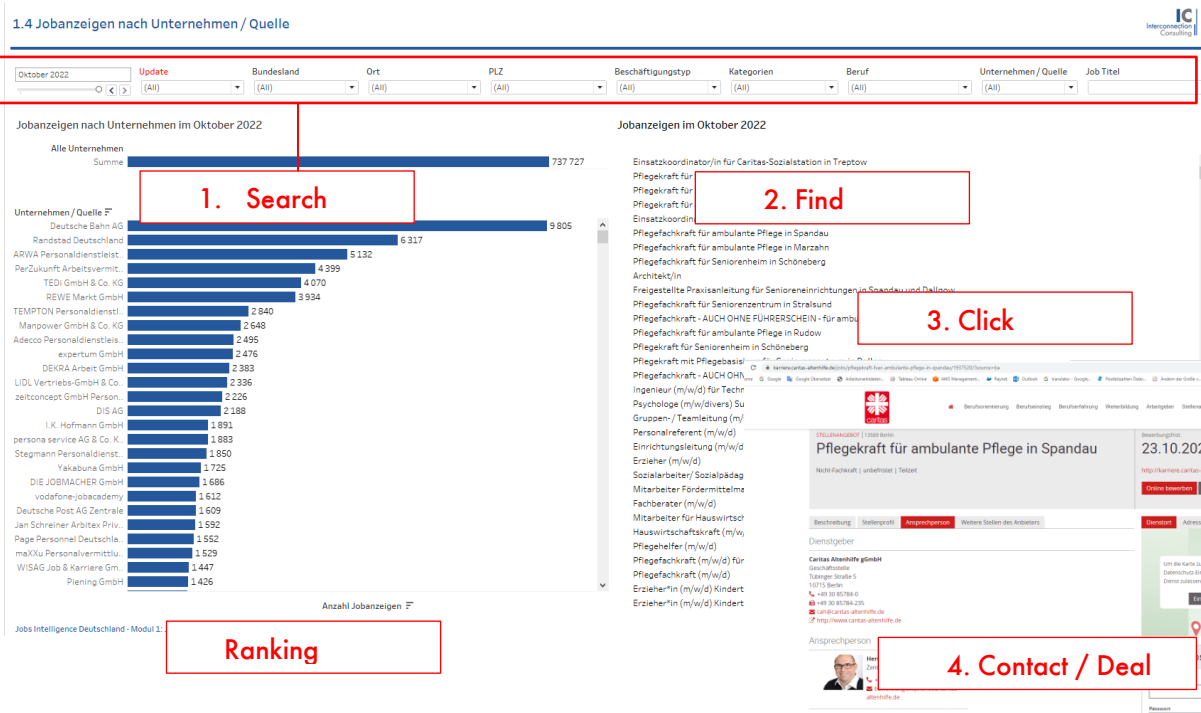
1.4 Jobanzeigen nach Unternehmen / Quelle

IC Interconnection Consulting

Oktober 2022

| Update | Bundesland | Ort | PLZ | Beschäftigungstyp | Kategorien | Beruf | Unternehmen / Quelle | Job Titel |
|---|---|---|---|---|---|---|---|---|
| (All) | (All) | (All) | (All) | (All) | (All) | (All) | (All) | |

Jobanzeigen nach Unternehmen im Oktober 2022

Alle Unternehmen
Summe 737 727

1. Search

Unternehmen / Quelle

| Unternehmen | Anzahl |
|---|---|
| Deutsche Bahn AG | 9 805 |
| Randstad Deutschland | 6 317 |
| ARWA Personaldienstleist.. | 5 132 |
| PerZukunft Arbeitsvermit.. | 4 399 |
| TEDi GmbH & Co. KG | 4 070 |
| REWE Markt GmbH | 3 934 |
| TEMPTON Personaldienstl.. | 2 840 |
| Manpower GmbH & Co. KG | 2 648 |
| Adecco Personaldienstleis.. | 2 495 |
| expertum GmbH | 2 476 |
| DEKRA Arbeit GmbH | 2 383 |
| LIDL Vertriebs-GmbH & Co.. | 2 336 |
| zeitconcept GmbH Person.. | 2 226 |
| DIS AG | 2 188 |
| I.K. Hofmann GmbH | 1 891 |
| persona service AG & Co. K.. | 1 883 |
| Stegmann Personaldienst.. | 1 850 |
| Yakabuna GmbH | 1 725 |
| DIE JOBMACHER GmbH | 1 686 |
| vodafone-jobacademy | 1 612 |
| Deutsche Post AG Zentrale | 1 609 |
| Jan Schreiner Arbitex Priv.. | 1 592 |
| Page Personnel Deutschla.. | 1 552 |
| maXXu Personalvermittlu.. | 1 529 |
| WISAG Job & Karriere Gm.. | 1 447 |
| Piening GmbH | 1 426 |

Anzahl Jobanzeigen

Jobs Intelligence Deutschland - Modul 1:

Ranking

Jobanzeigen im Oktober 2022

Einsatzkoordinator/in für Caritas-Sozialstation in Treptow
Pflegekraft für
Pflegekraft für
Pflegekraft für
Einsatzkoordin
Pflegefachkraft für ambulante Pflege in Spandau
Pflegefachkraft für ambulante Pflege in Marzahn
Pflegefachkraft für Seniorenheim in Schöneberg
Architekt/in
Freigestellte Praxisanleitung für Senioreneinrichtungen in Spandau und Dallgow
Pflegefachkraft für Seniorenzentrum in Stralsund
Pflegefachkraft - AUCH OHNE FÜHRERSCHEIN - für ambu
Pflegefachkraft für ambulante Pflege in Rudow
Pflegefachkraft für Seniorenheim in Schöneberg
Pflegekraft mit Pflegebasis
Pflegefachkraft - AUCH OHN
Ingenieur (m/w/d) für Techn
Psychologe (m/w/divers) Su
Gruppen- / Teamleitung (m/
Personalreferent (m/w/d)
Einrichtungsleitung (m/w/d
Erzieher (m/w/d)
Sozialarbeiter/ Sozialpädag
Mitarbeiter Fördermittelma
Fachberater (m/w/d)
Mitarbeiter für Hauswirtsch
Hauswirtschaftskraft (m/w/
Pflegehelfer (m/w/d)
Pflegefachkraft (m/w/d) für
Pflegefachkraft (m/w/d)
Erzieher*in (m/w/d) Kindert
Erzieher*in (m/w/d) Kindert

2. Find

3. Click

karriere.caritas-altenhilfe.de/jobs/pflegekraft-fuer-ambulante-pflege-in-spandau/1937520?source=ba

Google Google Übersetzer Arbeitsmarktdaten Tableau Online AWS Management Payroll Outlook translator - Google Postleitzahlen Daten Ändern der Größe

caritas

Berufsorientierung Berufseinstieg Berufserfahrung Weiterbildung Arbeitgeber Stellena

STELLENANGEBOT | 13589 Berlin
Pflegekraft für ambulante Pflege in Spandau
Nicht-Fachkraft | unbefristet | Teilzeit

Bewerbungsfrist:
23.10.202
http://karriere.caritas-
Online bewerben

Beschreibung Stellenprofil Ansprechperson Weitere Stellen des Anbieters

Dienstgeber
Caritas Altenhilfe gGmbH
Geschäftsstelle
Tübinger Straße 5
10715 Berlin
+49 30 85784-0
+49 30 85784-235
cah@caritas-altenhilfe.de
http://www.cariitas-altenhilfe.de

Dienstort Adress

Um die Karte zu
Datenschutz-Ei
Dienst zulassen
Ein

Ansprechperson
Her
Zen
altenhilfe.de

Passwort

4. Contact / Deal